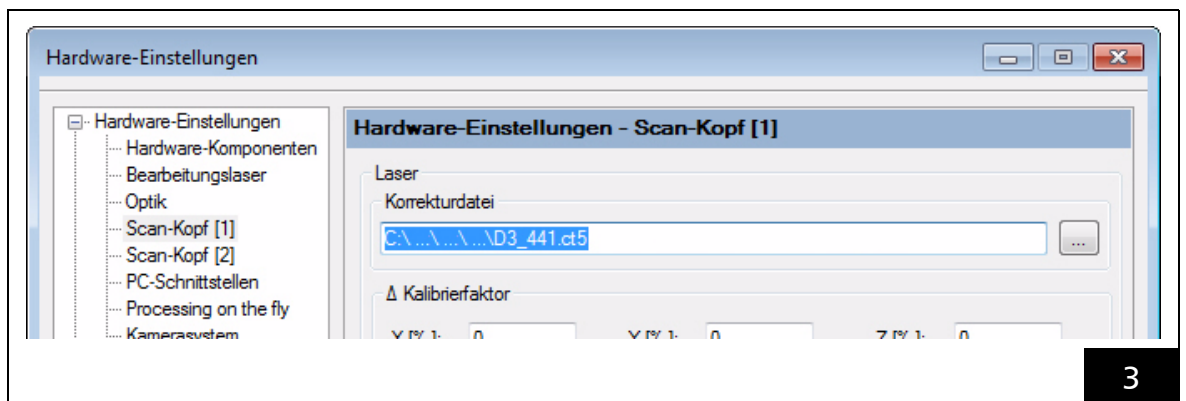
Hardware-Einstellungen

Hardware-Einstellungen
Hardware-Komponenten
Bearbeitungslaser
Optik
Scan-Kopf [1]
Scan-Kopf [2]
PC-Schnittstellen
Processing on the fly
Kamerasystem

Hardware-Einstellungen - Scan-Kopf [1]

Laser

Korrekturdatei

C:\ ...\ ...\ ...\D3_441.ct5

...

Δ Kalibrierfaktor

X [%]: 0
Y [%]: 0
Z [%]: 0

3